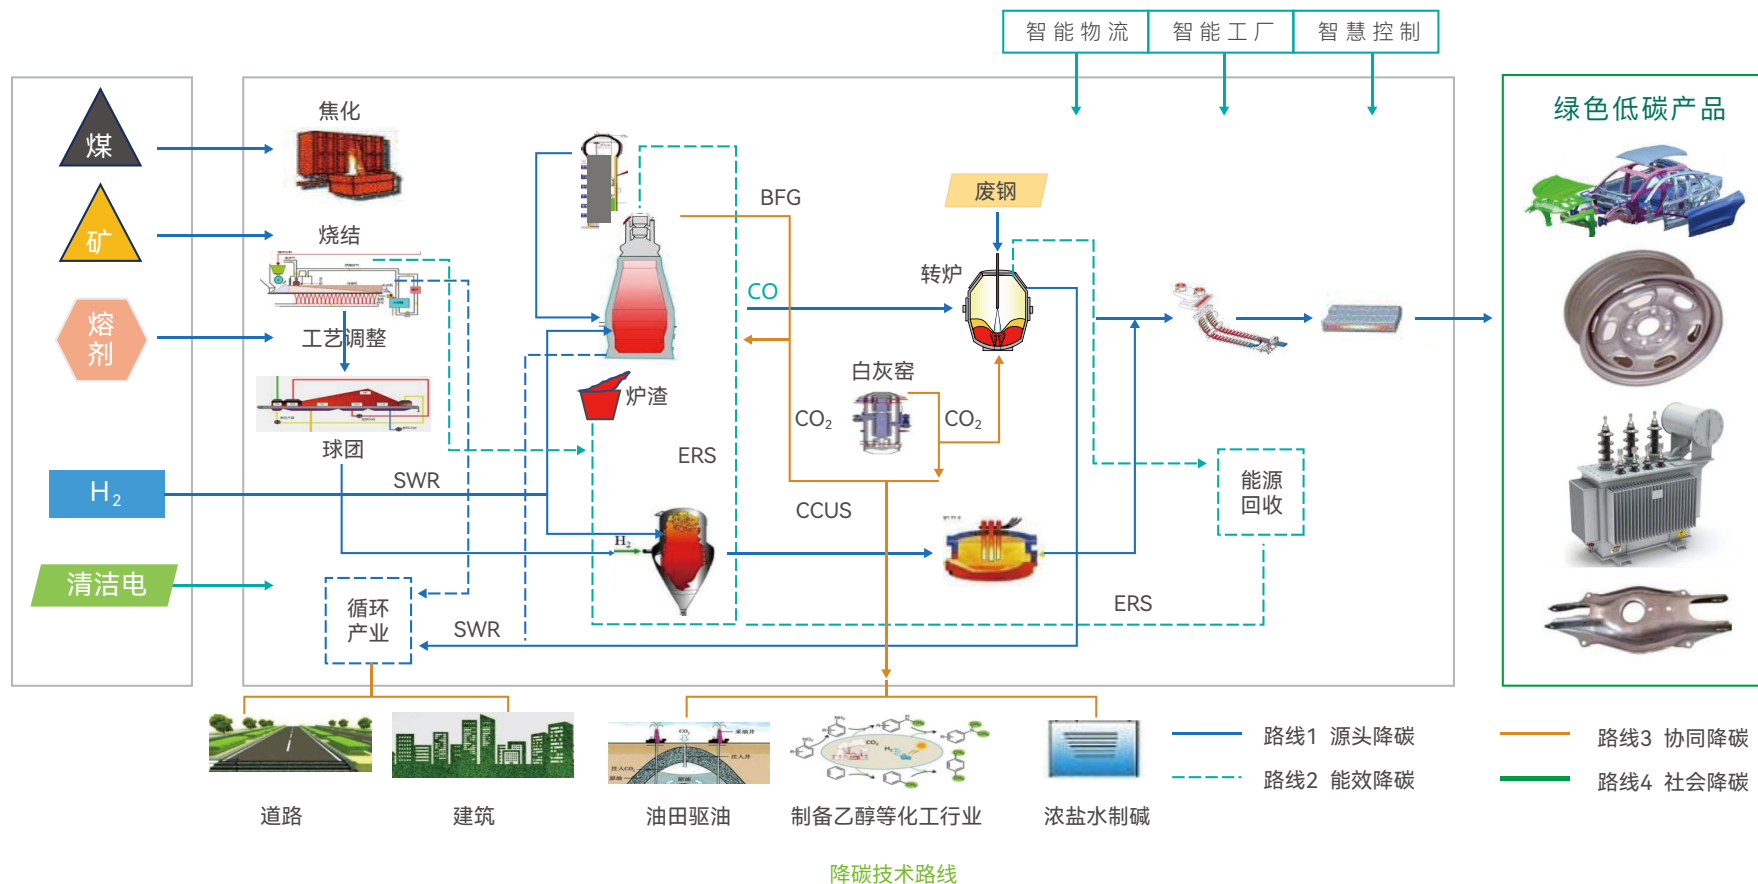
智能物流
智能工厂
智慧控制

煤
矿
熔剂
$H_2$
清洁电

焦化
烧结
工艺调整
球团
SWR
循环产业
SWR

BFG
CO
炉渣
ERS
$H_2$
废钢
转炉
白灰窑
$CO_2$
$CO_2$
CCUS
能源回收
ERS

绿色低碳产品

道路
建筑
油田驱油
制备乙醇等化工行业
浓盐水制碱

路线1 源头降碳
路线2 能效降碳
路线3 协同降碳
路线4 社会降碳

降碳技术路线